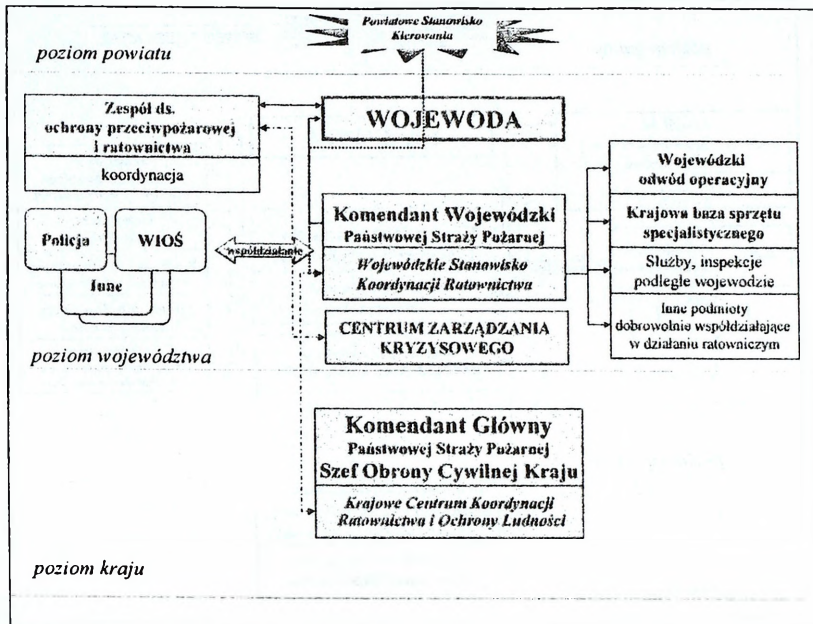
Powiatowe Stanowisko Kierowania

poziom powiatu

Zespół ds. ochrony przeciwpożarowej i ratownictwa

koordynacja

WOJEWODA

Wojewódzki odwód operacyjny

Krajowa baza sprzętu specjalistycznego

Służby, inspekcje podległe wojewodzie

Inne podmioty dobrowolnie współdziałające w działaniu ratowniczym

Komendant Wojewódzki
Państwowej Straży Pożarnej

Wojewódzkie Stanowisko Koordynacji Ratownictwa

Policja

WIOŚ

Inne

współdziałanie

CENTRUM ZARZĄDZANIA KRYZYSOWEGO

poziom województwa

Komendant Główny
Państwowej Straży Pożarnej
Szef Obrony Cywilnej Kraju

Krajowe Centrum Koordynacji Ratownictwa i Ochrony Ludności

poziom kraju